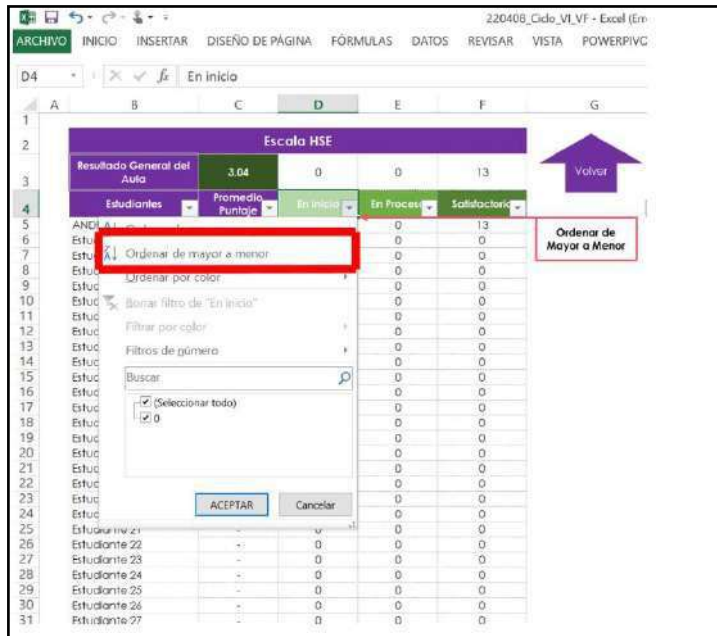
220408_Ciclo_VI_VF - Excel (Err

ARCHIVO INICIO INSERTAR DISEÑO DE PÁGINA FÓRMULAS DATOS REVISAR VISTA POWERPIVO

D4 En inicio

| | A | B | C | D | E | F | G |
|---|---|---|---|---|---|---|---|
| 1 | | | | | | | |
| 2 | | Escala HSE | | | | | |
| 3 | | Resultado General del Aula | 3.04 | 0 | 0 | 13 | Volver |
| 4 | | Estudiantes | Promedio Puntaje | En inicio | En Proceso | Satisfactorio | |
| 5 | | ANDI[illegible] | | | 0 | 13 | Ordenar de Mayor a Menor |
| 6 | | Estu | | | 0 | 0 | |
| 7 | | Estu | | | 0 | 0 | |
| 8 | | Estu | | | 0 | 0 | |
| 9 | | Estu | | | 0 | 0 | |
| 10 | | Estu | | | 0 | 0 | |
| 11 | | Estu | | | 0 | 0 | |
| 12 | | Estu | | | 0 | 0 | |
| 13 | | Estu | | | 0 | 0 | |
| 14 | | Estu | | | 0 | 0 | |
| 15 | | Estu | | | 0 | 0 | |
| 16 | | Estu | | | 0 | 0 | |
| 17 | | Estu | | | 0 | 0 | |
| 18 | | Estu | | | 0 | 0 | |
| 19 | | Estu | | | 0 | 0 | |
| 20 | | Estu | | | 0 | 0 | |
| 21 | | Estu | | | 0 | 0 | |
| 22 | | Estu | | | 0 | 0 | |
| 23 | | Estu | | | 0 | 0 | |
| 24 | | Estu | | | 0 | 0 | |
| 25 | | Estudiante 21 | - | 0 | 0 | 0 | |
| 26 | | Estudiante 22 | - | 0 | 0 | 0 | |
| 27 | | Estudiante 23 | - | 0 | 0 | 0 | |
| 28 | | Estudiante 24 | - | 0 | 0 | 0 | |
| 29 | | Estudiante 25 | - | 0 | 0 | 0 | |
| 30 | | Estudiante 26 | - | 0 | 0 | 0 | |
| 31 | | Estudiante 27 | - | 0 | 0 | 0 | |

Ordenar de mayor a menor
Ordenar por color
Borrar filtro de "En inicio"
Filtrar por color
Filtros de número
Buscar
(Seleccionar todo)
0
ACEPTAR Cancelar